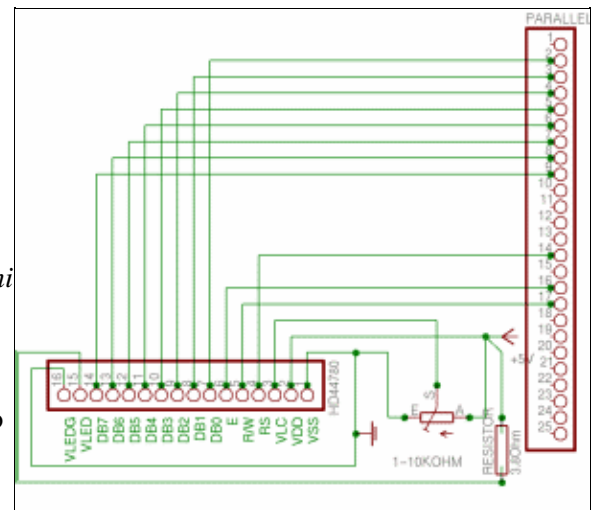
PARALLEL
1
2
3
4
5
6
7
8
9
10
11
12
13
14
15
16
17
18
19
20
21
22
23
24
25
+5V
16
15
14
13
12
11
10
9
8
7
6
5
4
3
2
1
HD44780
VLEDG
VLED
DB7
DB6
DB5
DB4
DB3
DB2
DB1
DB0
E
R/W
RS
VLC
VDD
VSS
E
S
A
1-10KOHM
RESISTOR
3.9Ohm
ni
o